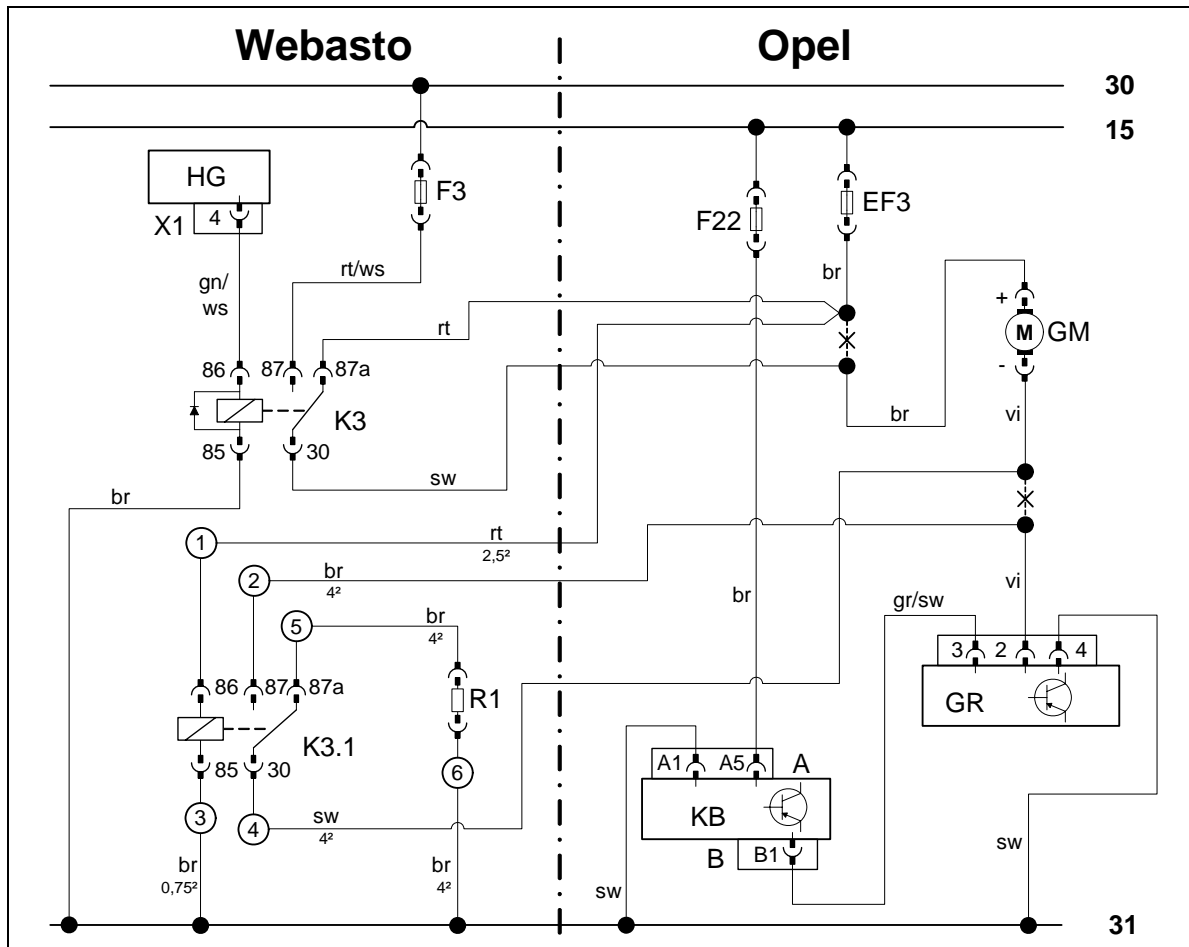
Webasto

Opel

30

15

HG

X1 4

F3

F22

EF3

gn/ ws

rt/ws

br

rt

+

M GM

-

86 87 87a

K3

85 30

sw

br

vi

br

rt 2,5²

1

2

br 4²

br

5

br 4²

vi

gr/sw

3 2 4

GR

86 87 87a

R1

K3.1

85 30

6

A1 A5 A

KB

3

4

sw 4²

B B1

br 0,75²

br 4²

sw

sw

31